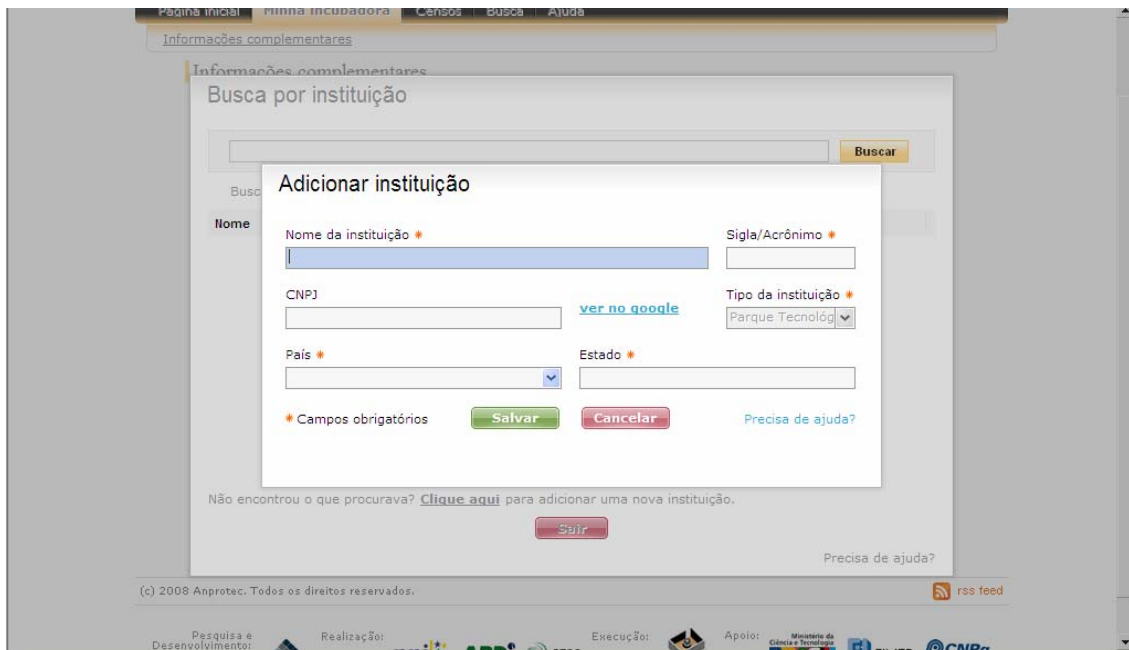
Página inicial | Minha Incubadora | Censos | Busca | Ajuda

Informações complementares

Informações complementares

Busca por instituição

Buscar

Busc

Nome

Adicionar instituição

Nome da instituição *

Sigla/Acrônimo *

CNPJ

ver no google

Tipo da instituição *

Parque Tecnológ

País *

Estado *

* Campos obrigatórios

Salvar

Cancelar

Precisa de ajuda?

Não encontrou o que procurava? Clique aqui para adicionar uma nova instituição.

Sair

Precisa de ajuda?

(c) 2008 Anprotec. Todos os direitos reservados.

rss feed

Pesquisa e Desenvolvimento:

Realização:

Execução:

Apoio:

Ministério da Ciência e Tecnologia

CNPq